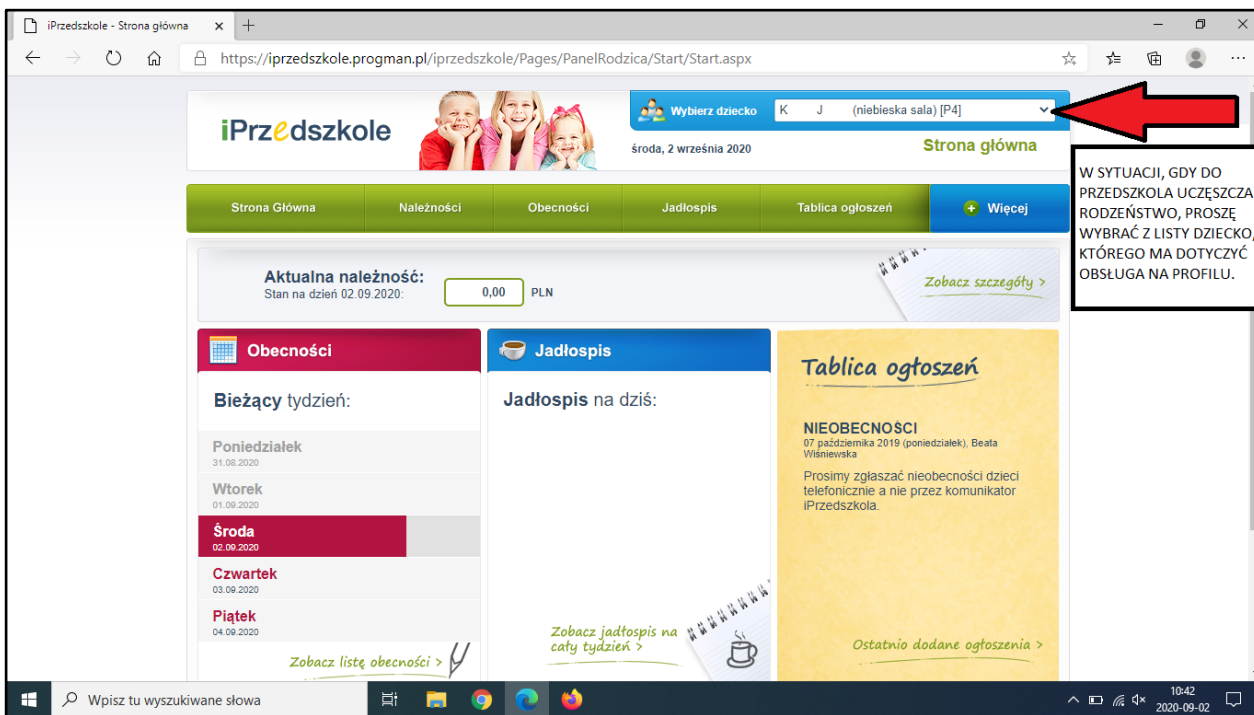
iPrzedszkole - Strona główna

https://iprzedszkole.progman.pl/iprzedszkole/Pages/PanelRodzica/Start/Start.aspx

iPrzedszkole

Wybierz dziecko K J (niebieska sala) [P4]

środa, 2 września 2020

Strona główna

W SYTUACJI, GDY DO PRZEDSZKOLA UCZĘSZCZA RODZEŃSTWO, PROSZĘ WYBRAĆ Z LISTY DZIECKO, KTÓREGO MA DOTYCZYĆ OBSŁUGA NA PROFILU.

Strona Główna | Należności | Obecności | Jadłospis | Tablica ogłoszeń | Więcej

Aktualna należność:
Stan na dzień 02.09.2020: 0,00 PLN

Zobacz szczegóły >

Obecności

Bieżący tydzień:

Poniedziałek
31.08.2020

Wtorek
01.09.2020

Środa
02.09.2020

Czwartek
03.09.2020

Piątek
04.09.2020

Zobacz listę obecności >

Jadłospis

Jadłospis na dziś:

Zobacz jadłospis na cały tydzień >

Tablica ogłoszeń

NIEOBECNOŚCI
07 października 2019 (poniedziałek), Beata Wiśniewska

Prosimy zgłaszać nieobecności dzieci telefonicznie a nie przez komunikator iPrzedszkola.

Ostatnio dodane ogłoszenia >

Wpisz tu wyszukiwane słowa

10:42
2020-09-02